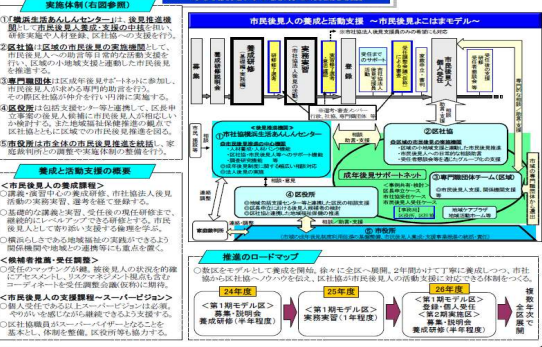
実施体制（右図参照）

①「横浜生活あんしんセンター」は、後見推進機関として市民後見人養成・支援の中核を担い、研修実施や人材登録、区社協の支援を行う。

②区社協は区域の市民後見の実施機関として、市民後見人への助言や相談対応等を行い、区域の小規模支援と連携した市民後見を推進する。

③専門職団体は区域の市民後見サポートネットに参加し、市民後見人が求める専門的助言を行う。その他区社協の中心を担う専門職も協力する。

④区役所は包括支援センター等と連携して、区長申立案件等の後見人候補者に市民後見人の相応しい事案を推薦。また、市長申立案件等に市民後見人が選任される場合は市民後見推進を図る。

⑤市役所は全体の市民後見推進を統括し、家庭裁判所との調整や実施体制の整備を行う。

養成と活動支援の概要

＜市民後見人の養成課程＞
①講義・演習中心の養成研修。市社協法人後見活動の実務実習、選考を経て登録する。
②基礎的な講義と実習、受任後の現任研修まで、継続的にフォローアップできる研修を行い、市民後見人として育ち続く支援する。
③横浜らしさである地域福祉の実践ができるよう関係機関や地域の連携等にも重点を置く。

＜候補者推薦・受任調整＞
①受任マッチングが鍵。被後見人の状況を的確にアセスメントし、区社協や専門職と共にコーディネートを受任調整後協議し推薦する。

＜市民後見人の活動支援～スーパービジョン＞
①受任後は区社協が市民後見人を支え、困難な事案やより安心してもらう体制を構築できるよう支援する。
②区社協職員がスーパーバイザーとなることを基本とし、体制を整備し、区役所等も協力する。

市民後見人の養成と活動支援 ～市民後見人よこはまモデル～

募集
養成研修
実務実習
登録
受任調整
推薦
支援
市民後見人
市長申立
家庭裁判所

①市社協横浜生活あんしんセンター
②区社協
③専門職団体
④区役所
⑤市役所
成年後見サポートネット

推進のロードマップ

○数区をモデルとして養成を開始。徐々に全区へ展開。2年間かけて丁寧に養成しつつ、市社協から区社協へノウハウを伝え、区社協が市民後見人の活動支援を行えるように体制を作る。

24年度
＜第1期モデル区＞募集・説明会 養成研修（半年程度）

25年度
＜第1期モデル区＞実務実習（1年程度）

26年度
＜第1期モデル区＞登録・受任
＜第2期実施区＞募集・説明会 養成研修（半年程度）

複数年次展開